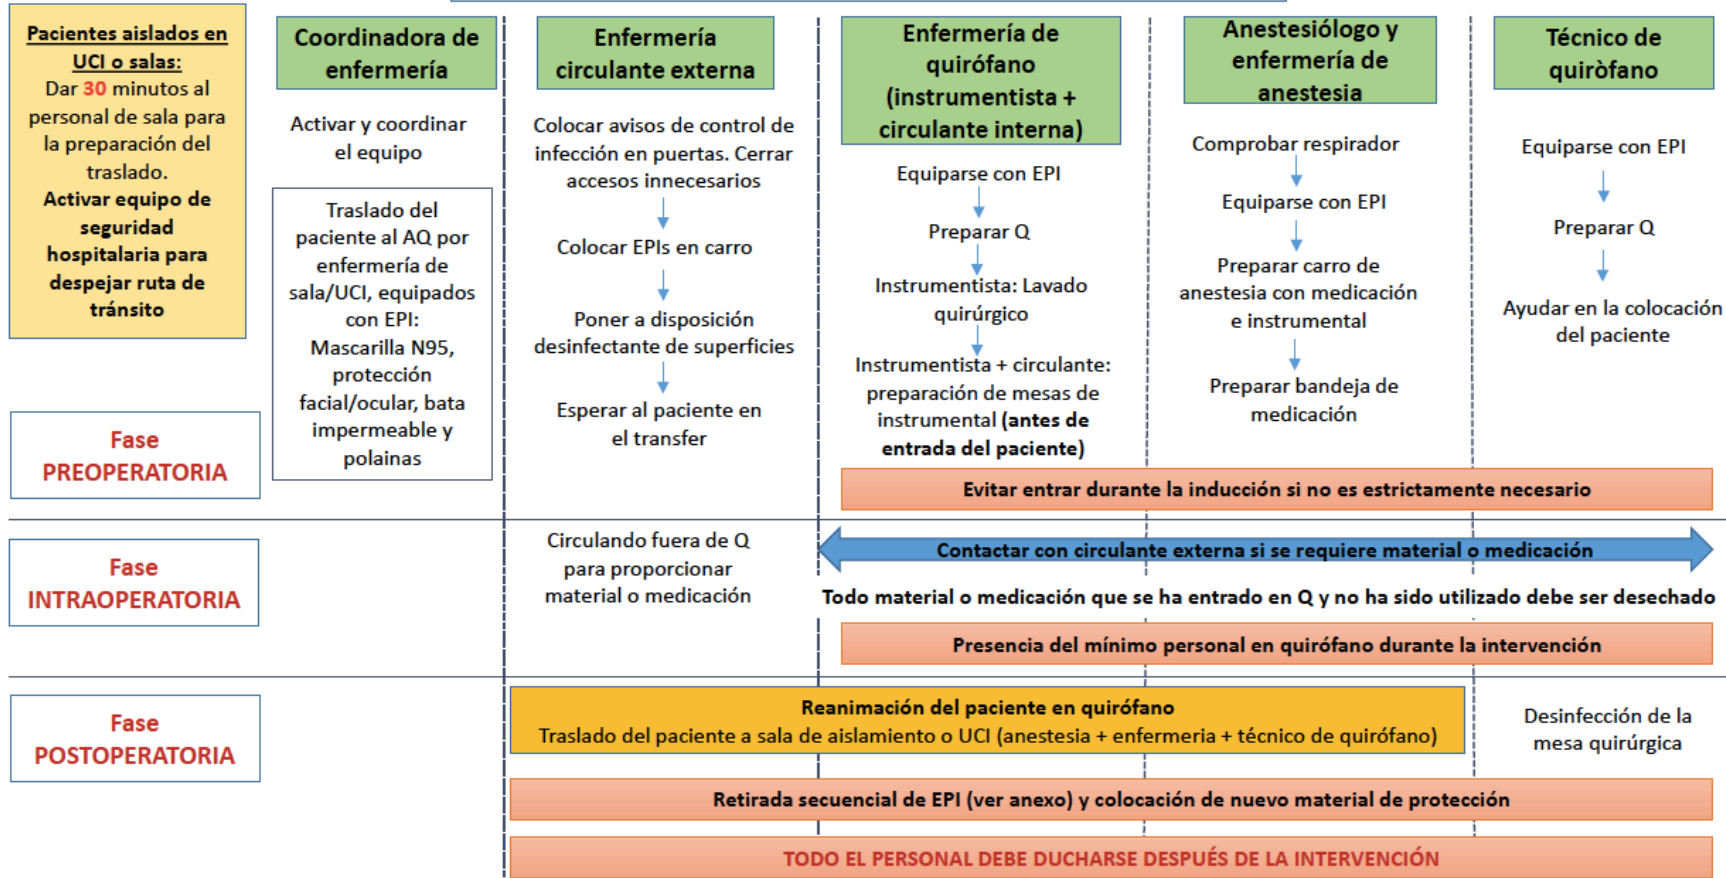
Pacientes aislados en UCI o salas:
Dar 30 minutos al personal de sala para la preparación del traslado.
Activar equipo de seguridad hospitalaria para despejar ruta de tránsito

Fase PREOPERATORIA

Fase INTRAOPERATORIA

Fase POSTOPERATORIA

Coordinadora de enfermería

Activar y coordinar el equipo

Traslado del paciente al AQ por enfermería de sala/UCI, equipados con EPI: Mascarilla N95, protección facial/ocular, bata impermeable y polainas

Enfermería circulante externa

Colocar avisos de control de infección en puertas. Cerrar accesos innecesarios

Colocar EPIs en carro

Poner a disposición desinfectante de superficies

Esperar al paciente en el transfer

Circulando fuera de Q para proporcionar material o medicación

Enfermería de quirófano (instrumentista + circulante interna)

Equiparse con EPI

Preparar Q

Instrumentista: Lavado quirúrgico

Instrumentista + circulante: preparación de mesas de instrumental (antes de entrada del paciente)

Anestesiólogo y enfermería de anestesia

Comprobar respirador

Equiparse con EPI

Preparar carro de anestesia con medicación e instrumental

Preparar bandeja de medicación

Técnico de quiròfano

Equiparse con EPI

Preparar Q

Ayudar en la colocación del paciente

Evitar entrar durante la inducción si no es estrictamente necesario

Contactar con circulante externa si se requiere material o medicación

Todo material o medicación que se ha entrado en Q y no ha sido utilizado debe ser desechado

Presencia del mínimo personal en quirófano durante la intervención

Reanimación del paciente en quirófano
Traslado del paciente a sala de aislamiento o UCI (anestesia + enfermeria + técnico de quirófano)

Desinfección de la mesa quirúrgica

Retirada secuencial de EPI (ver anexo) y colocación de nuevo material de protección

TODO EL PERSONAL DEBE DUCHARSE DESPUÉS DE LA INTERVENCIÓN